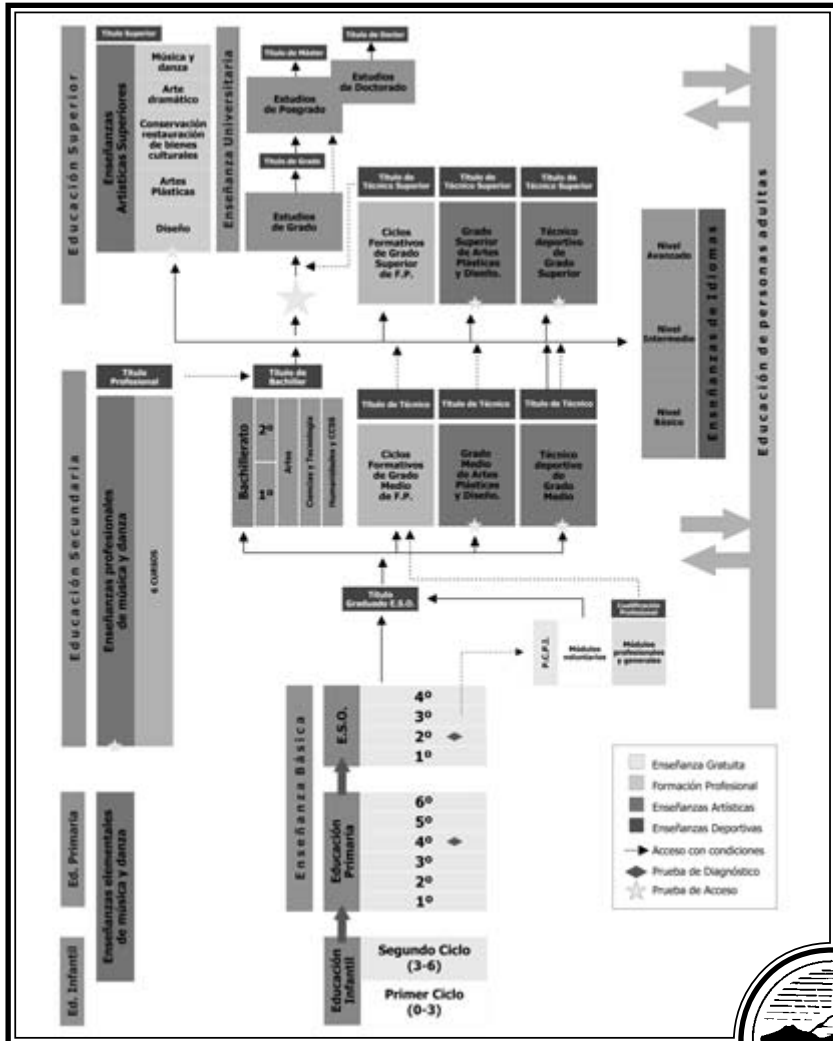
Educación Superior

Título Superior

Enseñanzas Artísticas Superiores

Música y danza

Arte dramático

Conservación restauración de bienes culturales

Artes Plásticas

Diseño

Enseñanza Universitaria

Título de Máster

Título de Doctor

Estudios de Posgrado

Estudios de Doctorado

Título de Grado

Estudios de Grado

Título de Técnico Superior

Ciclos Formativos de Grado Superior de F.P.

Título de Técnico Superior

Grado Superior de Artes Plásticas y Diseño.

Título de Técnico Superior

Técnico deportivo de Grado Superior

Nivel Avanzado

Nivel Intermedio

Nivel Básico

Enseñanzas de Idiomas

Educación de personas adultas

Educación Secundaria

Título Profesional

Enseñanzas profesionales de música y danza

6 CURSOS

Título de Bachiller

Bachillerato

2º

1º

Artes

Ciencias y Tecnología

Humanidades y CCSS

Título de Técnico

Ciclos Formativos de Grado Medio de F.P.

Título de Técnico

Grado Medio de Artes Plásticas y Diseño.

Título de Técnico

Técnico deportivo de Grado Medio

Título Graduado E.S.O.

Cualificación Profesional

P.C.P.I.

Módulos voluntarios

Módulos profesionales y generales

Enseñanza Básica

E.S.O.

4º

3º

2º

1º

Educación Primaria

6º

5º

4º

3º

2º

1º

Ed. Primaria

Enseñanzas elementales de música y danza

Ed. Infantil

Educación Infantil

Segundo Ciclo (3-6)

Primer Ciclo (0-3)

Enseñanza Gratuita

Formación Profesional

Enseñanzas Artísticas

Enseñanzas Deportivas

Acceso con condiciones

Prueba de Diagnóstico

Prueba de Acceso